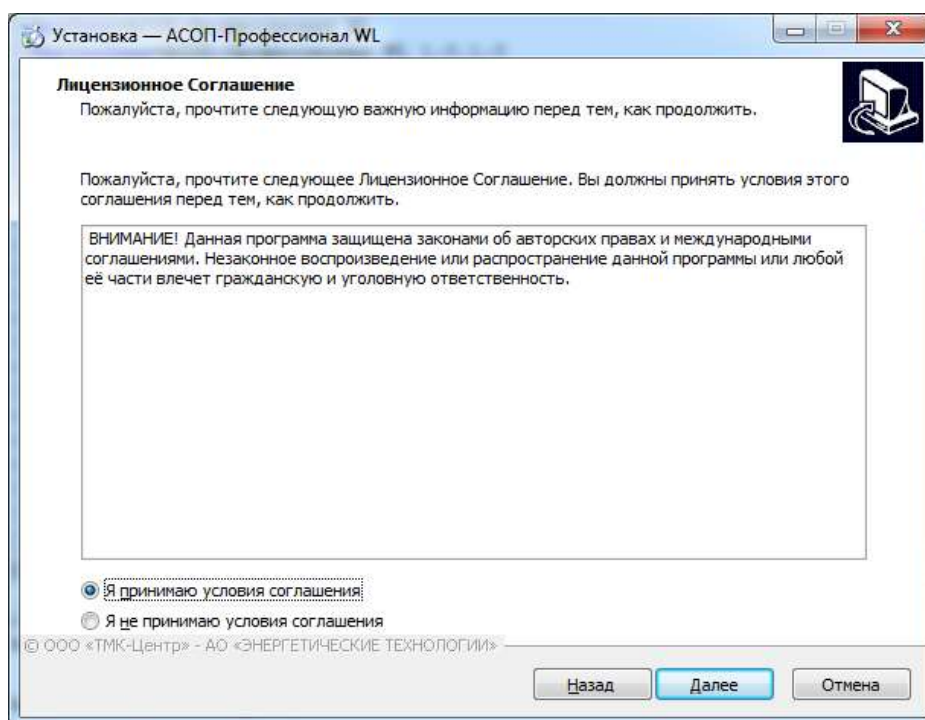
Установка — АСОП-Профессионал WL

Лицензионное Соглашение
Пожалуйста, прочтите следующую важную информацию перед тем, как продолжить.

Пожалуйста, прочтите следующее Лицензионное Соглашение. Вы должны принять условия этого соглашения перед тем, как продолжить.

ВНИМАНИЕ! Данная программа защищена законами об авторских правах и международными соглашениями. Незаконное воспроизведение или распространение данной программы или любой её части влечет гражданскую и уголовную ответственность.

Я принимаю условия соглашения
Я не принимаю условия соглашения
© ООО «ТМК-Центр» - АО «ЭНЕРГЕТИЧЕСКИЕ ТЕХНОЛОГИИ»

Назад Далее Отмена